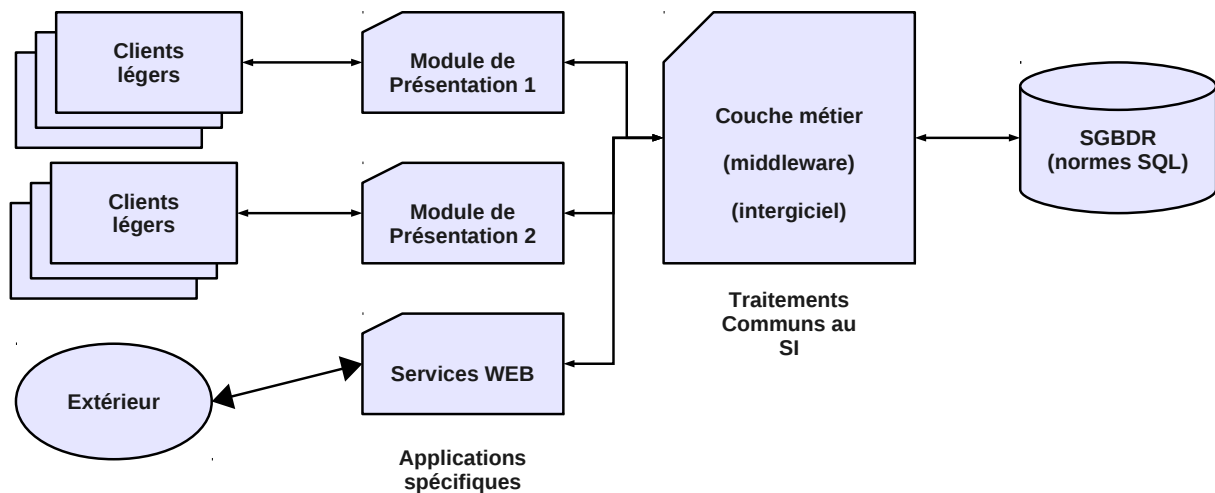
Clients légers

Module de Présentation 1

Couche métier

(middleware)

(intergiciel)

SGBDR (normes SQL)

Clients légers

Module de Présentation 2

Traitements Communs au SI

Services WEB

Extérieur

Applications spécifiques